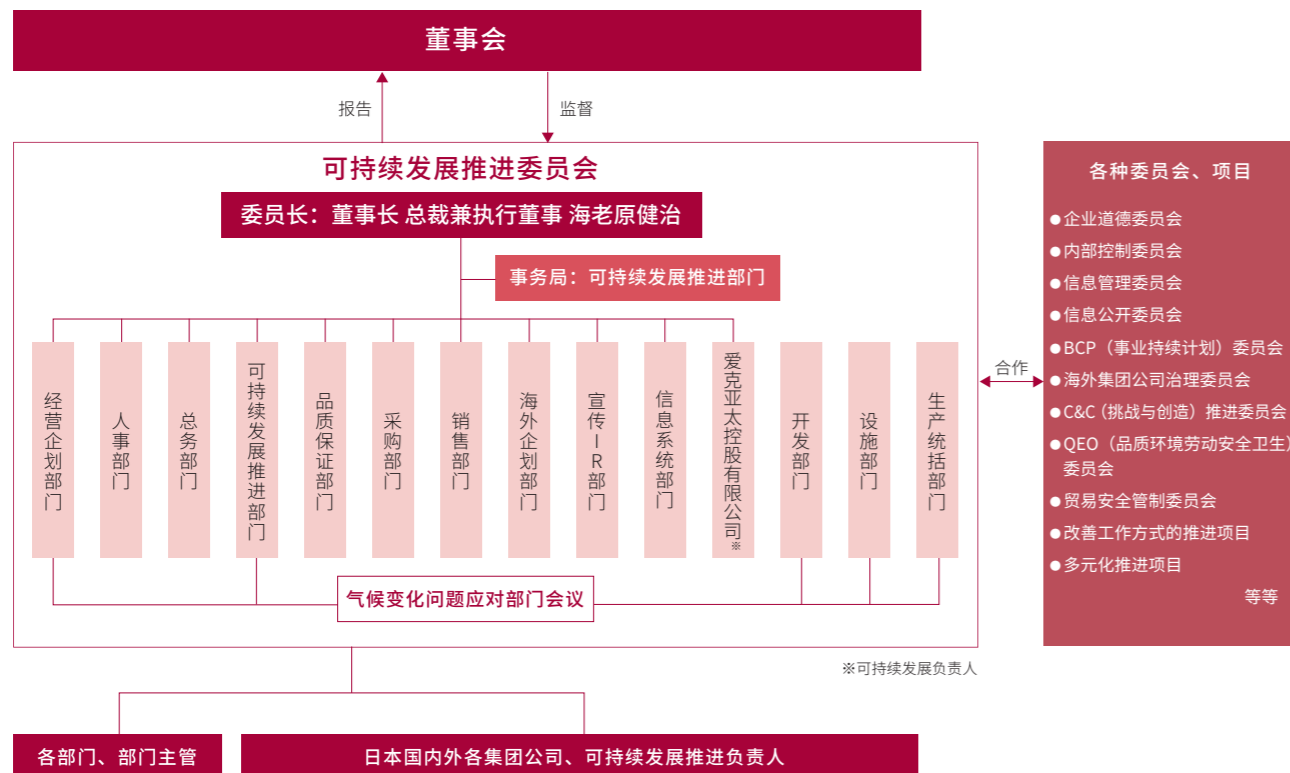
董事会

报告

监督

可持续发展推进委员会

委员长：董事长 总裁兼执行董事 海老原健治

事务局：可持续发展推进部门

经营企划部门

人事部门

总务部门

可持续发展推进部门

品质保证部门

采购部门

销售部门

海外企划部门

宣传IR部门

信息系统部门

爱克亚太控股有限公司※

开发部门

设施部门

生产统括部门

气候变化问题应对部门会议

合作

各种委员会、项目

●企业道德委员会
●内部控制委员会
●信息管理委员会
●信息公开委员会
●BCP（事业持续计划）委员会
●海外集团公司治理委员会
●C&C（挑战与创造）推进委员会
●QEO（品质环境劳动安全卫生）委员会
●贸易安全管制委员会
●改善工作方式的推进项目
●多元化推进项目

等等

※可持续发展负责人

各部门、部门主管

日本国内外各集团公司、可持续发展推进负责人